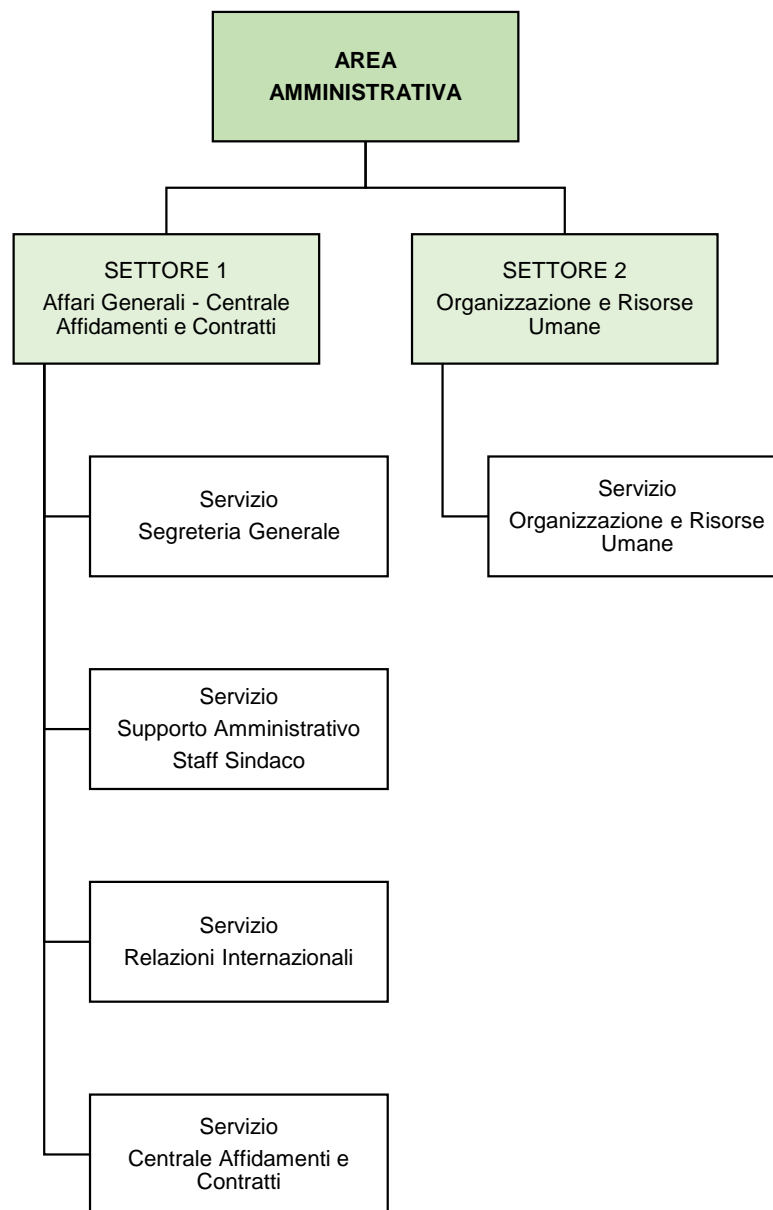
AREA AMMINISTRATIVA

SETTORE 1
Affari Generali - Centrale Affidamenti e Contratti

SETTORE 2
Organizzazione e Risorse Umane

Servizio
Segreteria Generale

Servizio
Supporto Amministrativo Staff Sindaco

Servizio
Relazioni Internazionali

Servizio
Centrale Affidamenti e Contratti

Servizio
Organizzazione e Risorse Umane